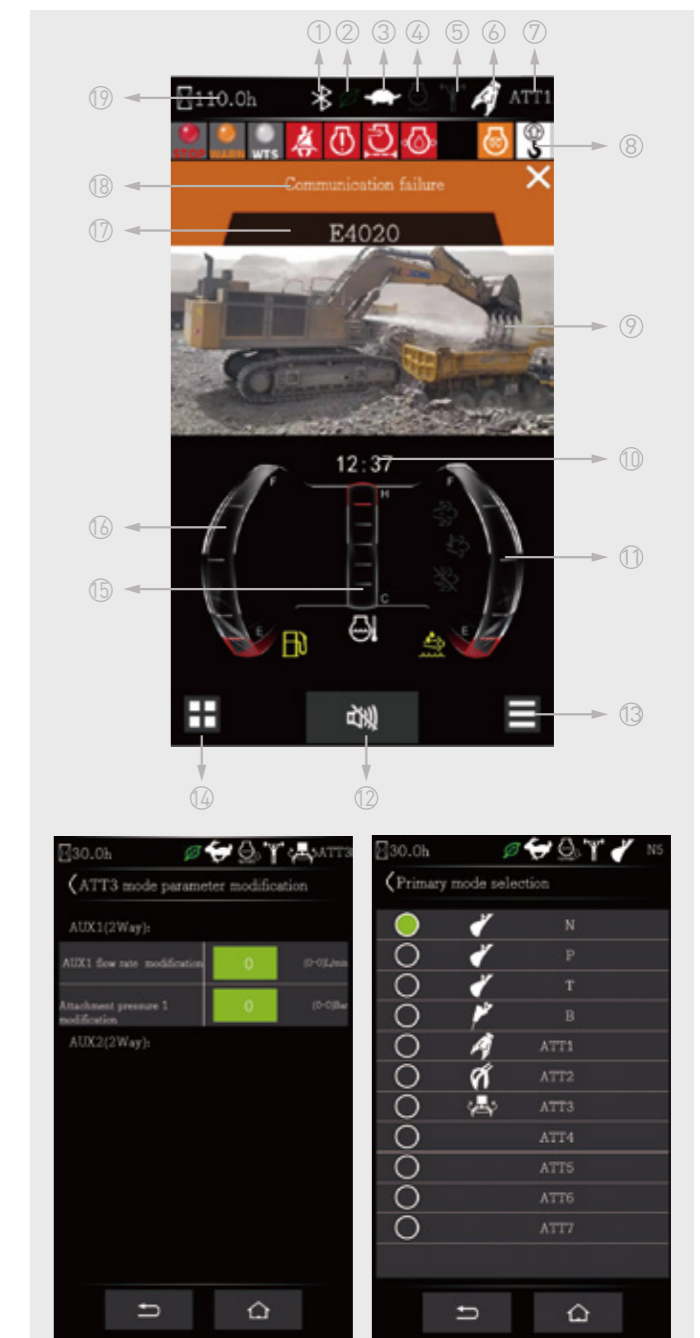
① ② ③ ④ ⑤ ⑥ ⑦

⑲ 110.0h ATT1

STOP WARN WTS

⑧

⑱ Communication failure ×

⑰ E4020

⑨

12:37 ⑩

⑯ F H F ⑪

⑮ C E E

⑬

⑭ ⑫

30.0h ATT3

ATT3 mode parameter modification

AUX1(2Way):

| AUX1 flow rate modification | 0 | (0-0)L/min |
|---|---|---|
| Attachment pressure 1 modification | 0 | (0-0)Bar |

AUX2(2Way):

30.0h N5

Primary mode selection

N
P
T
B
ATT1
ATT2
ATT3
ATT4
ATT5
ATT6
ATT7